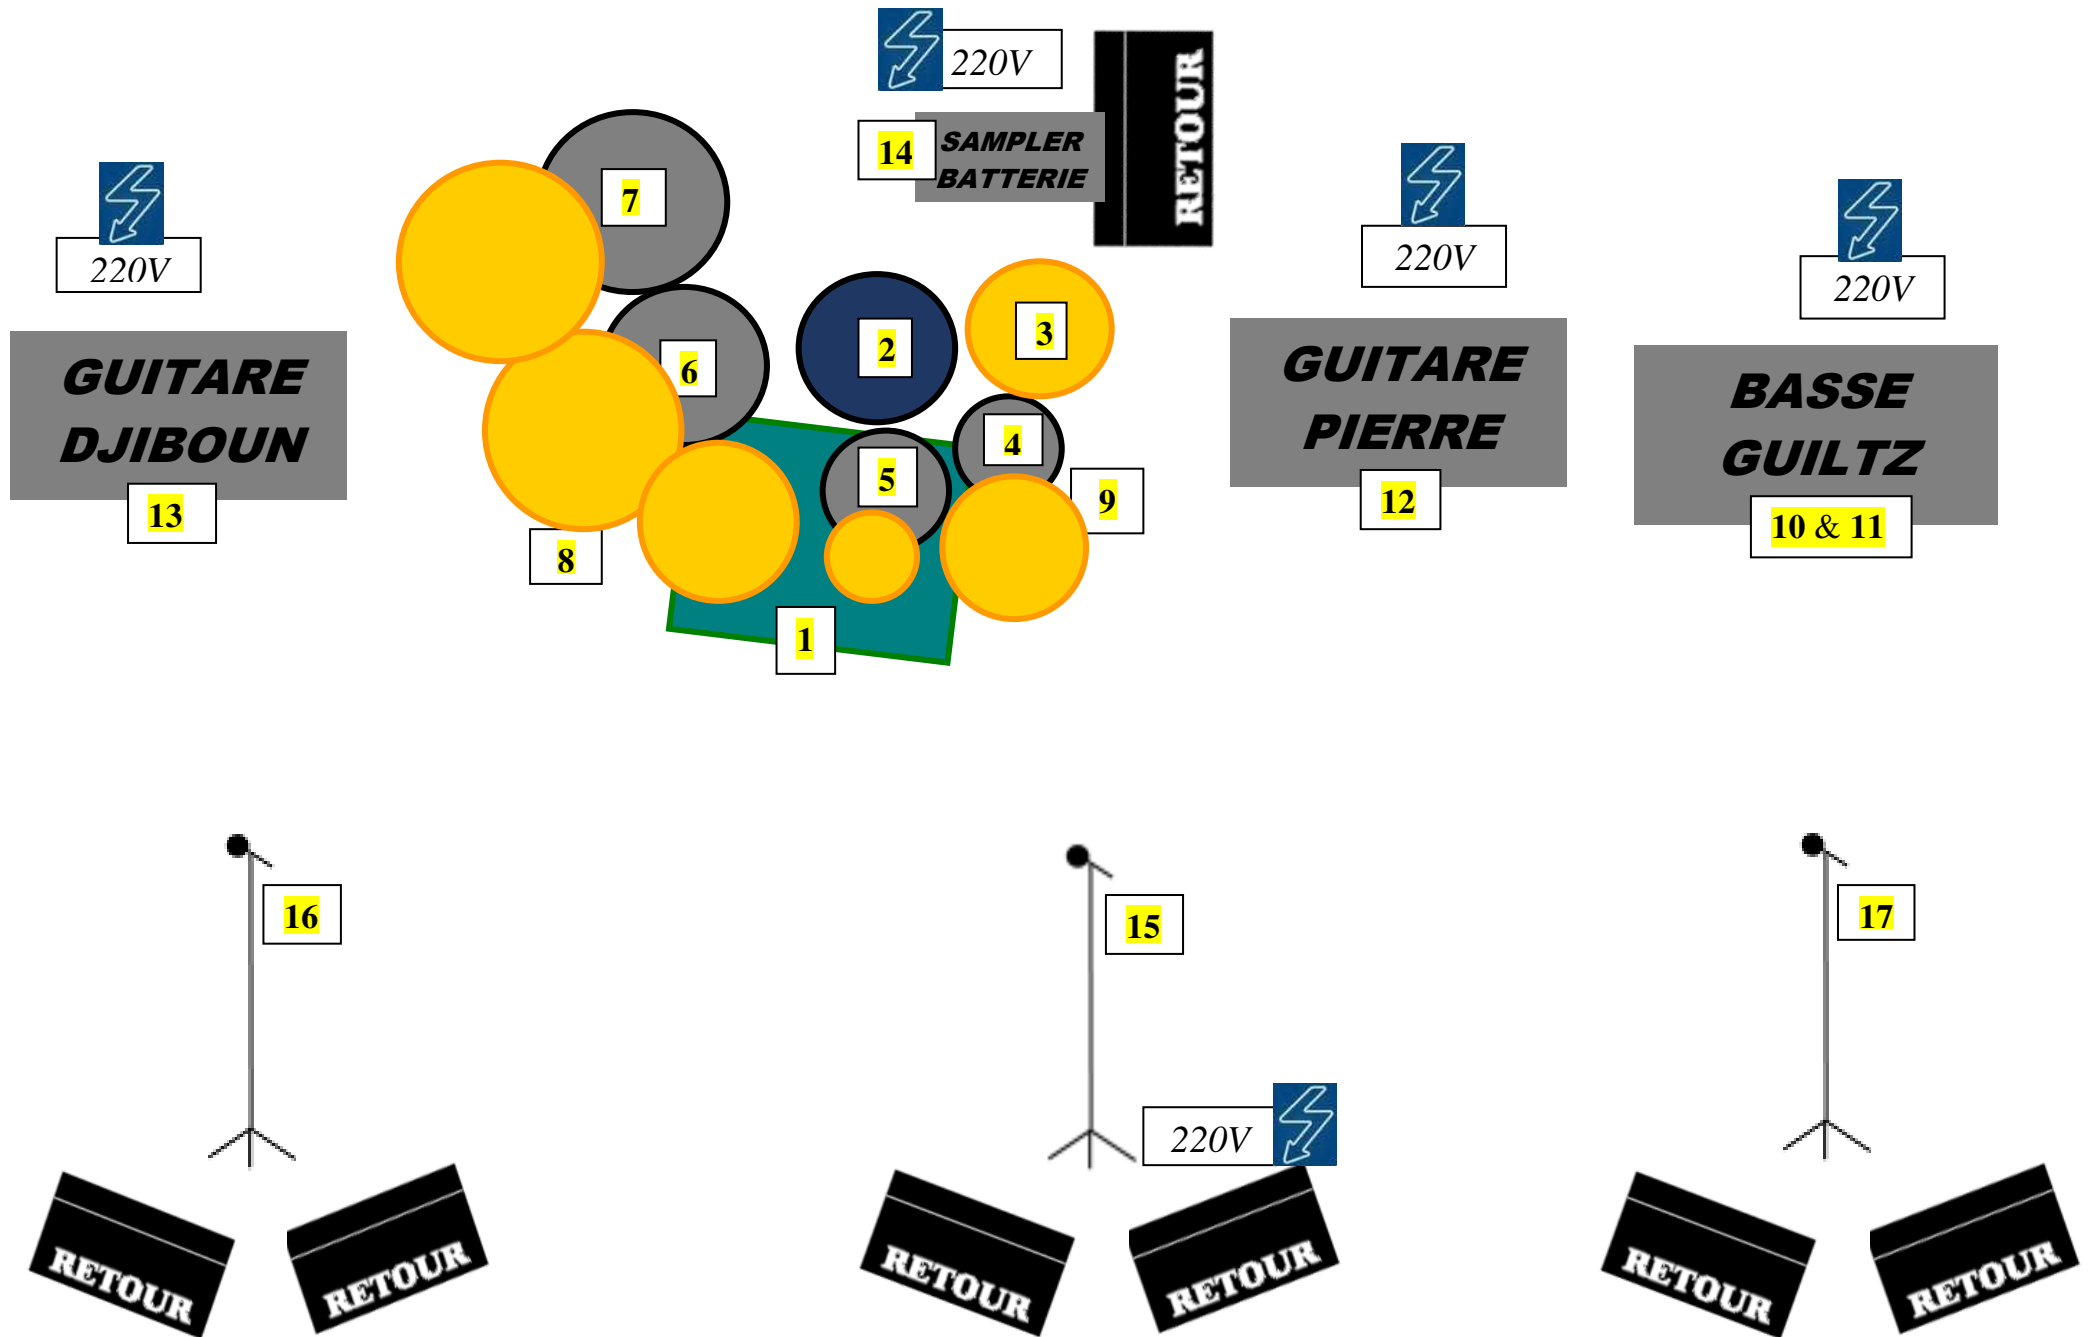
220V

RETOUR

14 SAMPLER BATTERIE

220V

GUITARE DJIBOUN

13

7

6

8

2

3

4

5

9

1

220V

GUITARE PIERRE

12

220V

BASSE GUILTZ

10 & 11

16

15

17

220V

RETOUR

RETOUR

RETOUR

RETOUR

RETOUR

RETOUR